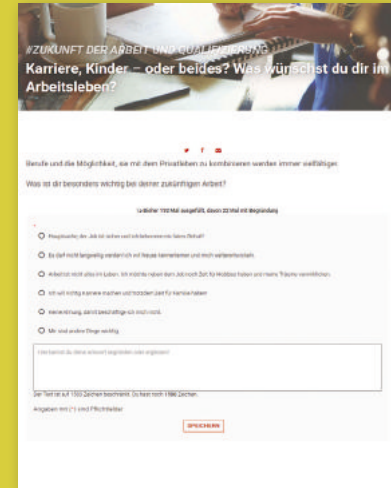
#ZUKUNFT DER ARBEIT UND QUALIFIZIERUNG

Karriere, Kinder – oder beides? Was wünschst du dir im Arbeitsleben?

Berufe und die Möglichkeit, sie mit dem Privatleben zu kombinieren werden immer vielfältiger.

Was ist dir besonders wichtig bei deiner zukünftigen Arbeit?

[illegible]

Hauptsache, der Job ist sicher und ich bekomme ein faires Gehalt.

Es darf nicht langweilig werden! Ich will Neues kennenlernen und mich weiterentwickeln.

Arbeit ist nicht alles im Leben. Ich möchte neben dem Job noch Zeit für Hobbys haben und meine Träume verwirklichen.

Ich will richtig Karriere machen und trotzdem Zeit für Familie haben.

Keine Ahnung, damit beschäftige ich mich nicht.

Mir sind andere Dinge wichtig.

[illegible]

Der Text ist auf 1500 Zeichen beschränkt. Du hast noch 1500 Zeichen.

Angaben mit (*) sind Pflichtfelder

SPEICHERN